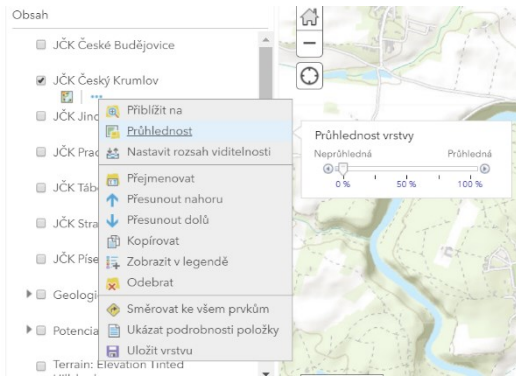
Obsah

JČK České Budějovice

JČK Český Krumlov

JČK Jind

JČK Prac

JČK Tábo

JČK Stra

JČK Píse

Geologi

Potencia

Terrain: Elevation Tinted

Přiblížit na
Průhlednost
Nastavit rozsah viditelnosti
Přejmenovat
Přesunout nahoru
Přesunout dolů
Kopírovat
Zobrazit v legendě
Odebrat
Směrovat ke všem prvkům
Ukázat podrobnosti položky
Uložit vrstvu

Průhlednost vrstvy
Neprůhledná
Průhledná
0 %
50 %
100 %